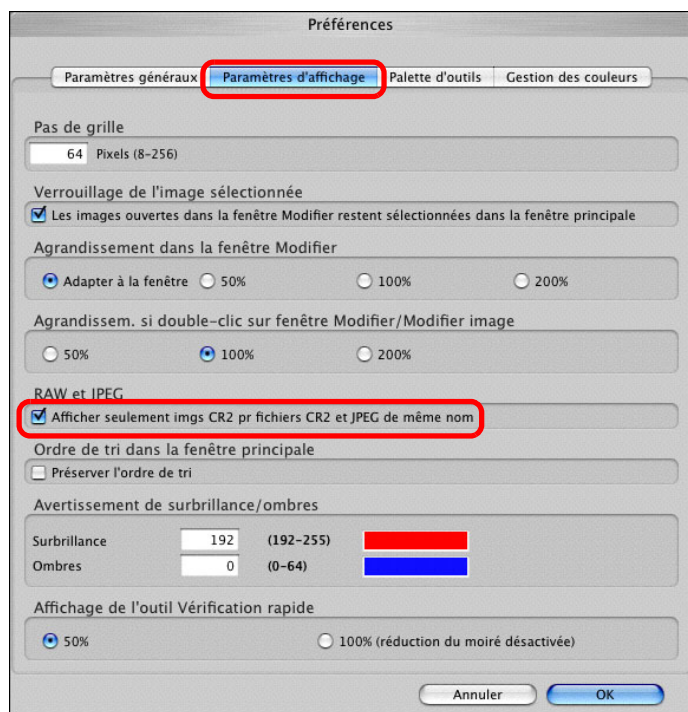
Préférences

Paramètres généraux | Paramètres d'affichage | Palette d'outils | Gestion des couleurs

Pas de grille
64 Pixels (8-256)

Verrouillage de l'image sélectionnée
Les images ouvertes dans la fenêtre Modifier restent sélectionnées dans la fenêtre principale

Agrandissement dans la fenêtre Modifier
Adapter à la fenêtre 50% 100% 200%

Agrandissem. si double-clic sur fenêtre Modifier/Modifier image
50% 100% 200%

RAW et JPEG
Afficher seulement imgs CR2 pr fichiers CR2 et JPEG de même nom

Ordre de tri dans la fenêtre principale
Préserver l'ordre de tri

Avertissement de surbrillance/ombres
Surbrillance 192 (192-255)
Ombres 0 (0-64)

Affichage de l'outil Vérification rapide
50% 100% (réduction du moiré désactivée)

Annuler OK